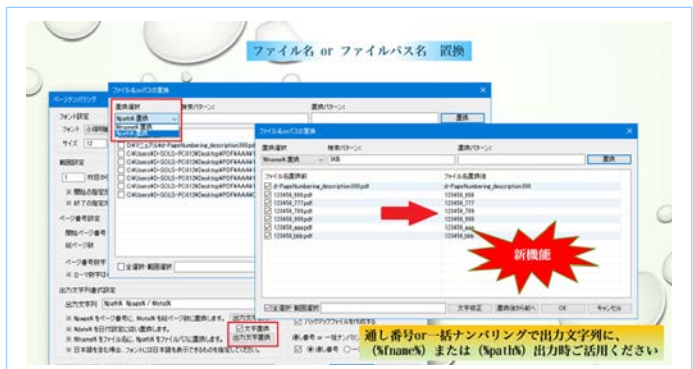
ファイル名 or ファイルパス名 置換

ページナンバリング

フォント設定

フォント

サイズ 12

範囲設定

ページ番号設定

出力文字列書式設定

出力文字列 %path% / %page% / %total%

ファイル名orパスの置換

置換選択

%path% 置換

%fname% 置換

%path% 置換

検索パターン:

置換パターン:

置換

全選択・範囲選択

文字置換

出力文字置換

ファイル名orパスの置換

置換選択

%fname% 置換

検索パターン:

置換パターン:

置換

ファイル名置換前

ファイル名置換後

d-PageNumbering_description000.pdf

d-PageNumbering_description000

123456_666.pdf

123456_666

123456_777.pdf

123456_777

123456_789.pdf

123456_789

123456_999.pdf

123456_999

123456_aaa.pdf

123456_aaa

123456_bbb.pdf

123456_bbb

全選択・範囲選択

文字検定

置換後から戻る

OK

キャンセル

新機能

通し番号or一括ナンバリングで出力文字列に、(%fname%) または (%path%) 出力時ご活用ください